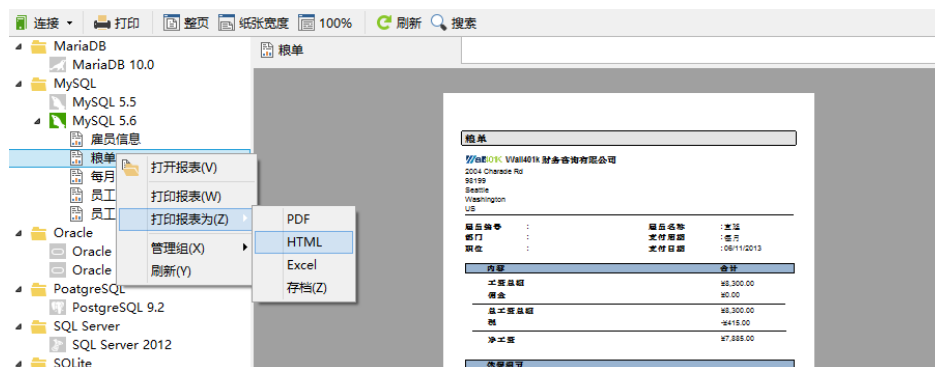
连接 ▾ 打印 整页 纸张宽度 100% 刷新 搜索

MariaDB
MariaDB 10.0
MySQL
MySQL 5.5
MySQL 5.6
雇员信息
粮单
每月
员工
员工
Oracle
Oracle
Oracle
PostgreSQL
PostgreSQL 9.2
SQL Server
SQL Server 2012
SQLite

打开报表(V)
打印报表(W)
打印报表为(Z)
管理组(X)
刷新(Y)

PDF
HTML
Excel
存档(Z)

粮单

粮单
Wall01K Wall401k 财务咨询有限公司
2004 Charade Rd
98199
Seattle
Washington
US

| 雇员编号 | : | 雇员名称 | : 王冠 |
|---|---|---|---|
| 部门 | : | 支付期限 | : 每月 |
| 职位 | : | 支付日期 | : 08/11/2013 |

| 内容 | 合计 |
|---|---|
| 工资总额 | ¥8,300.00 |
| 佣金 | ¥0.00 |
| 总工资总额 | ¥8,300.00 |
| 税 | -¥415.00 |
| 净工资 | ¥7,885.00 |

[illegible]